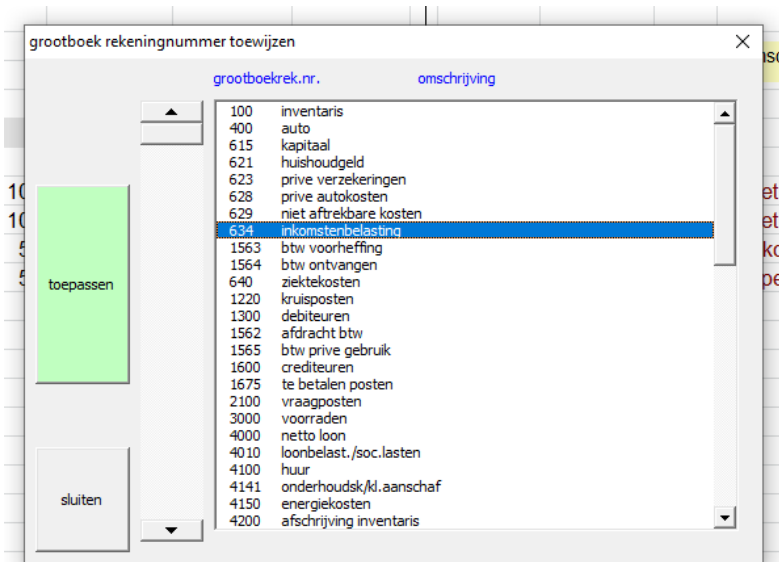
grootboek rekeningnummer toewijzen

grootboekrek.nr. omschrijving

| | |
|---|---|
| 100 | inventaris |
| 400 | auto |
| 615 | kapitaal |
| 621 | huishoudgeld |
| 623 | prive verzekeringen |
| 628 | prive autokosten |
| 629 | niet aftrekbare kosten |
| 634 | inkomstenbelasting |
| 1563 | btw voorheffing |
| 1564 | btw ontvangen |
| 640 | ziektekosten |
| 1220 | kruisposten |
| 1300 | debiteuren |
| 1562 | afdracht btw |
| 1565 | btw prive gebruik |
| 1600 | crediteuren |
| 1675 | te betalen posten |
| 2100 | vraagposten |
| 3000 | voorraden |
| 4000 | netto loon |
| 4010 | loonbelast./soc.lasten |
| 4100 | huur |
| 4141 | onderhoudsk/kl.aanschaf |
| 4150 | energiekosten |
| 4200 | afschrijving inventaris |

toepassen

sluiten

10
10
5
5
et
et
ko
pe